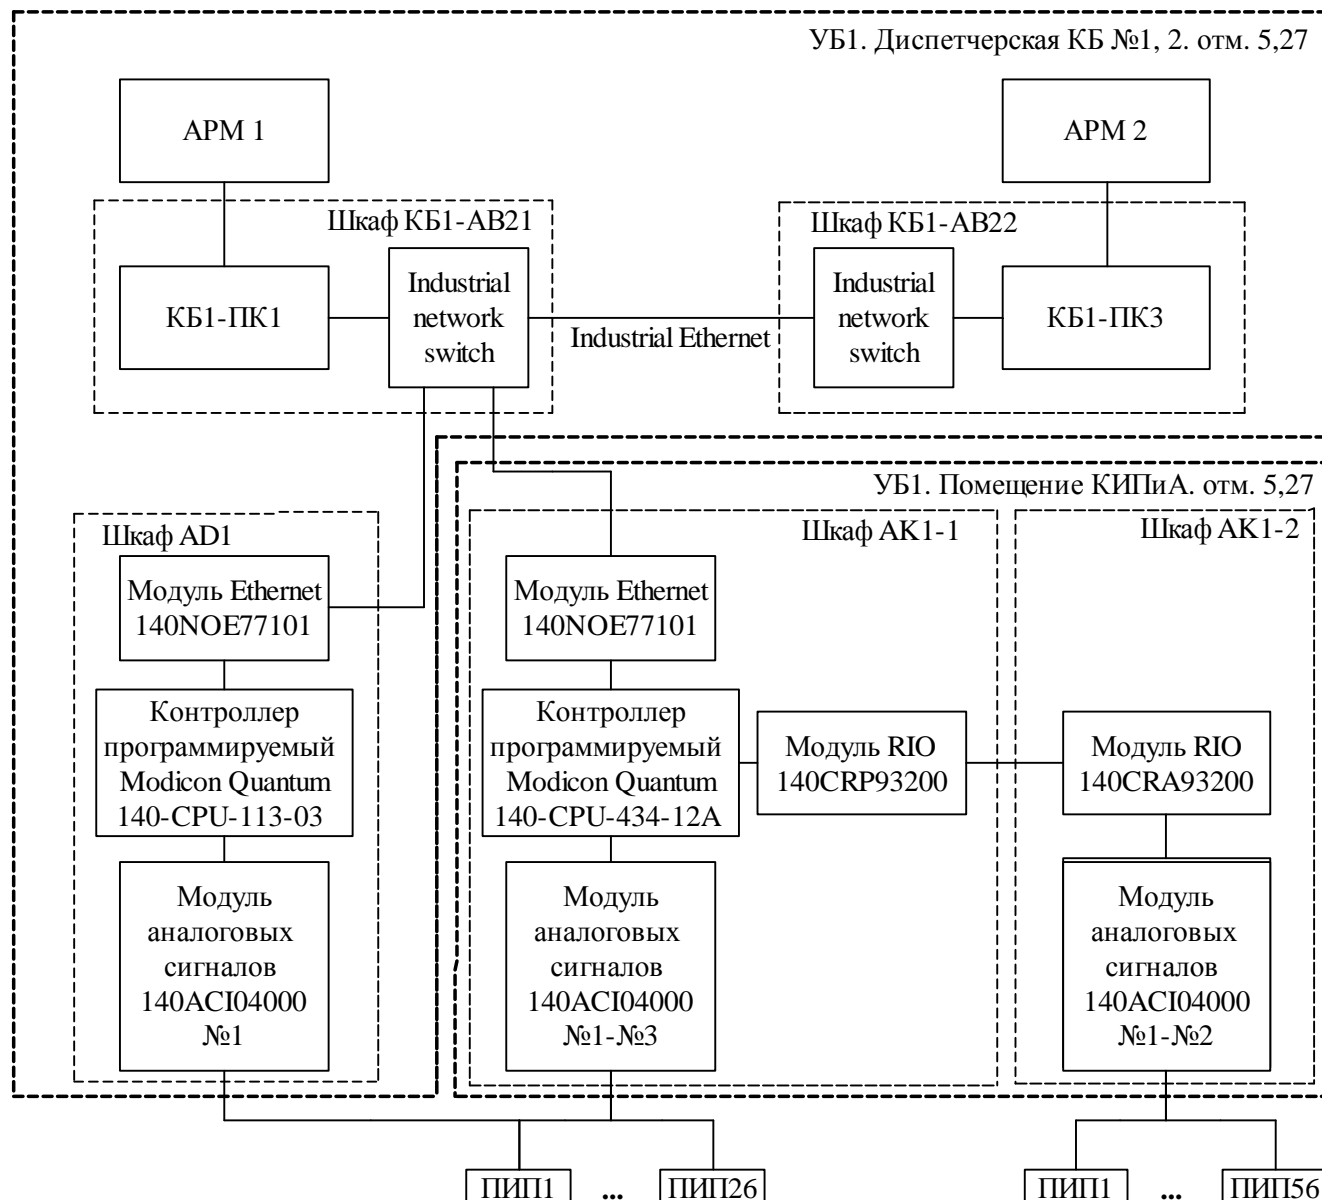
УБ1. Диспетчерская КБ №1, 2. отм. 5,27

АРМ 1

АРМ 2

Шкаф КБ1-АВ21

Шкаф КБ1-АВ22

КБ1-ПК1

Industrial network switch

Industrial Ethernet

Industrial network switch

КБ1-ПК3

УБ1. Помещение КИПиА. отм. 5,27

Шкаф AD1

Шкаф АК1-1

Шкаф АК1-2

Модуль Ethernet 140NOE77101

Модуль Ethernet 140NOE77101

Контроллер программируемый Modicon Quantum 140-CPU-113-03

Контроллер программируемый Modicon Quantum 140-CPU-434-12A

Модуль RIO 140CRP93200

Модуль RIO 140CRA93200

Модуль аналоговых сигналов 140ACI04000 №1

Модуль аналоговых сигналов 140ACI04000 №1-№3

Модуль аналоговых сигналов 140ACI04000 №1-№2

ПИП1 ... ПИП26

ПИП1 ... ПИП56